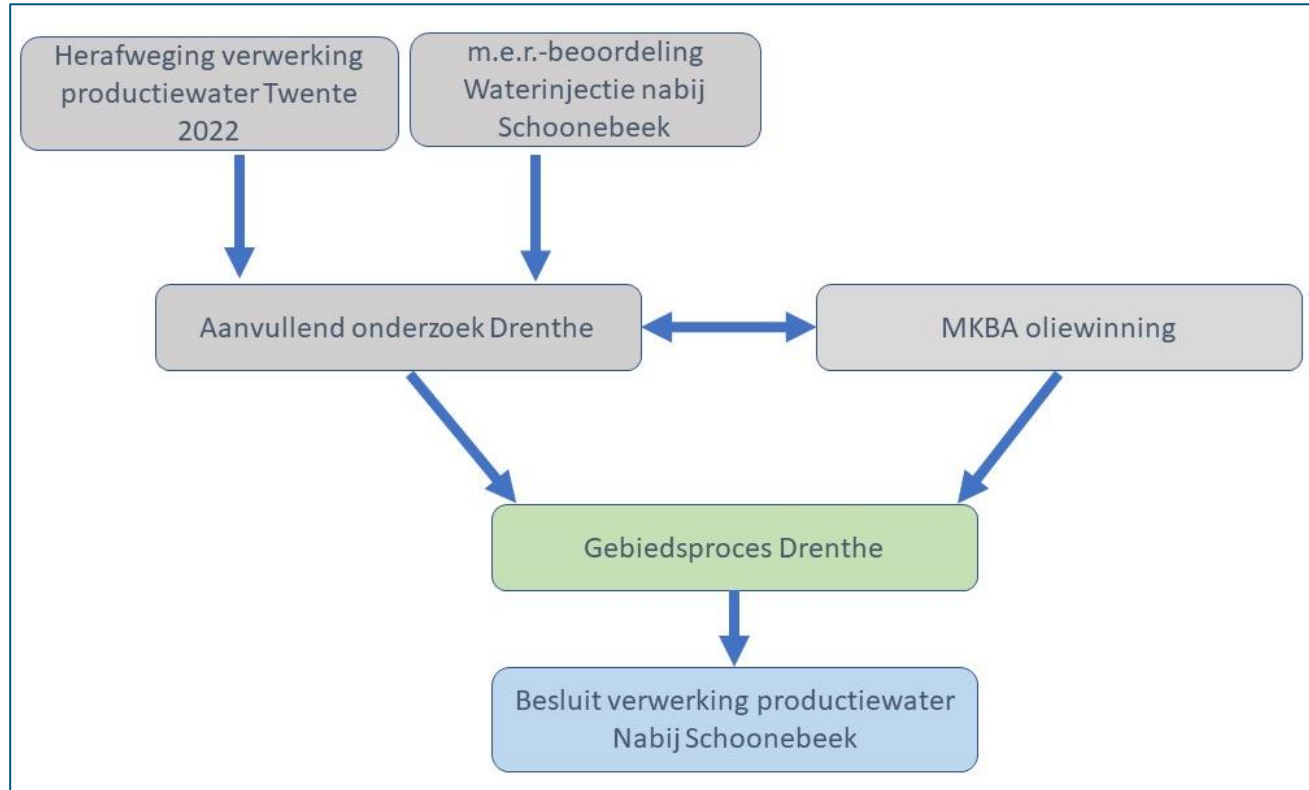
Herafweging verwerking productiewater Twente 2022

m.e.r.-beoordeling Waterinjectie nabij Schoonebeek

Aanvullend onderzoek Drenthe

MKBA oliewinning

Gebiedsproces Drenthe

Besluit verwerking productiewater Nabij Schoonebeek